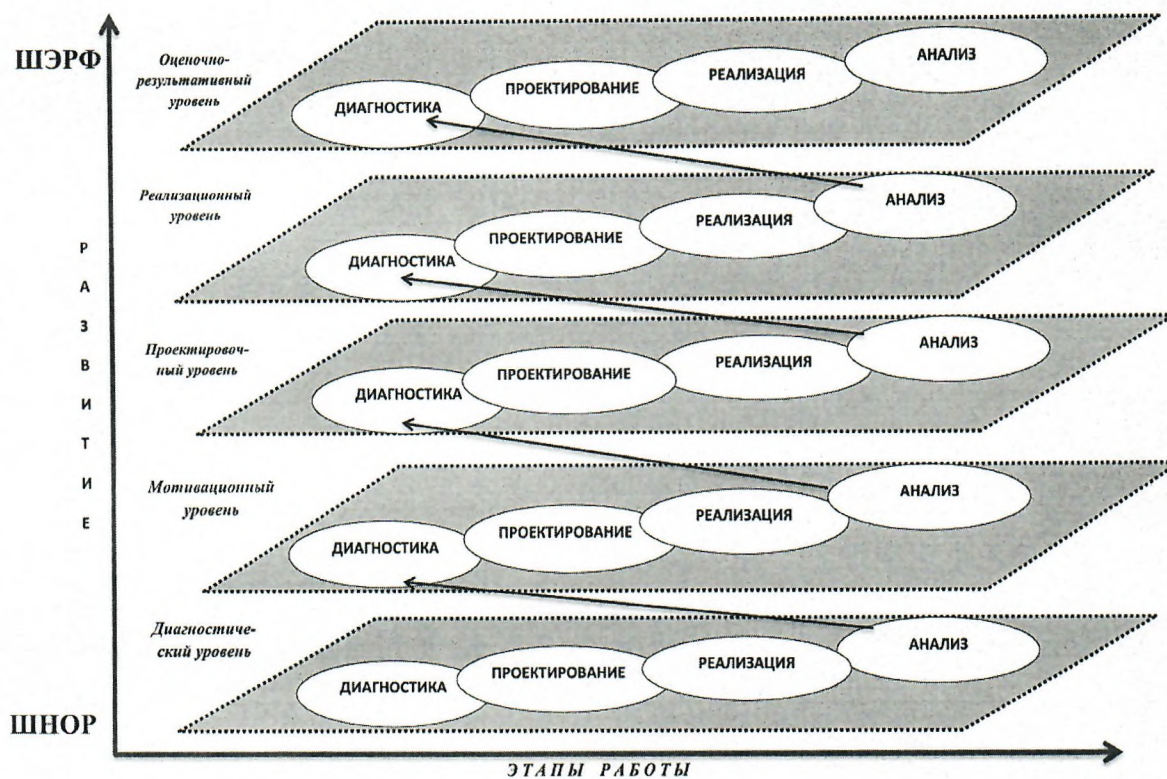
ШЭРФ

Оценочно-результативный уровень

ДИАГНОСТИКА
ПРОЕКТИРОВАНИЕ
РЕАЛИЗАЦИЯ
АНАЛИЗ

Реализационный уровень

ДИАГНОСТИКА
ПРОЕКТИРОВАНИЕ
РЕАЛИЗАЦИЯ
АНАЛИЗ

Р
А
З
В
И
Т
И
Е

Проектировочный уровень

ДИАГНОСТИКА
ПРОЕКТИРОВАНИЕ
РЕАЛИЗАЦИЯ
АНАЛИЗ

Мотивационный уровень

ДИАГНОСТИКА
ПРОЕКТИРОВАНИЕ
РЕАЛИЗАЦИЯ
АНАЛИЗ

Диагностический уровень

ДИАГНОСТИКА
ПРОЕКТИРОВАНИЕ
РЕАЛИЗАЦИЯ
АНАЛИЗ

ШНОР

ЭТАПЫ РАБОТЫ